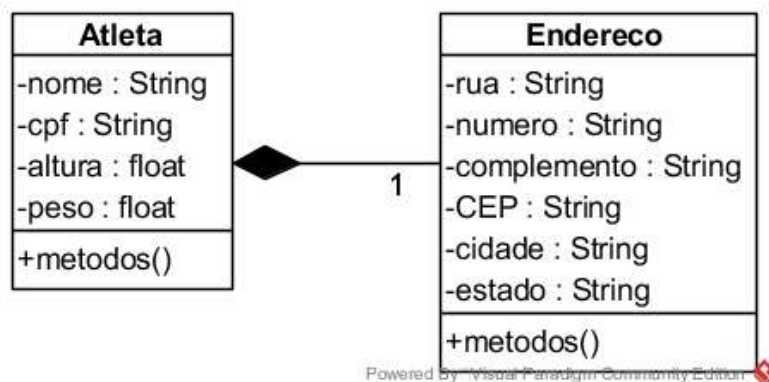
Atleta
-nome : String
-cpf : String
-altura : float
-peso : float
+metodos()

1

Endereco
-rua : String
-numero : String
-complemento : String
-CEP : String
-cidade : String
-estado : String
+metodos()

Powered By Visual Paradigm Community Edition